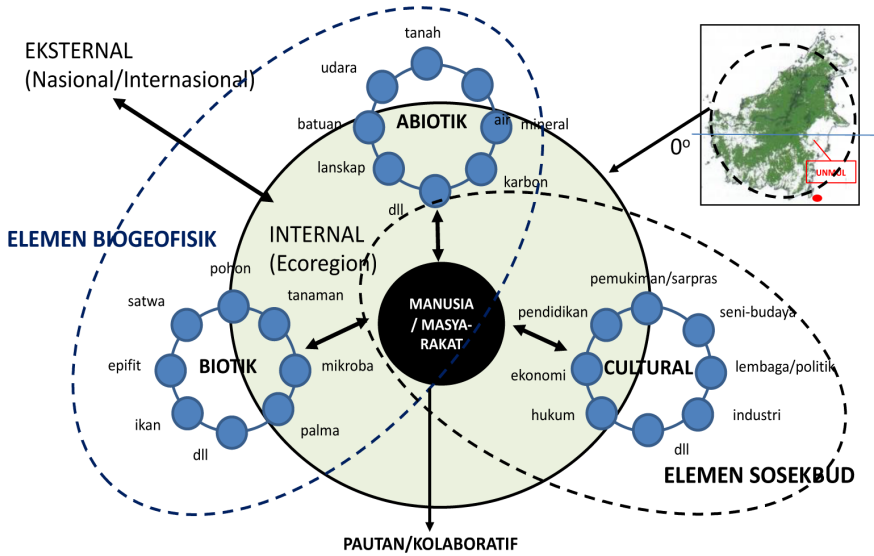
EKSTERNAL
(Nasional/Internasional)

tanah
udara
batuan
ABIOTIK
air
mineral
lanskap
karbon
dll

0$^o$
UNMUL

ELEMEN BIOGEOFISIK

INTERNAL
(Ecoregion)

pohon
satwa
tanaman
epifit
BIOTIK
mikroba
ikan
palma
dll

MANUSIA / MASYA-RAKAT

pemukiman/sarpras
pendidikan
seni-budaya
ekonomi
CULTURAL
lembaga/politik
hukum
industri
dll

ELEMEN SOSEKBUD

PAUTAN/KOLABORATIF